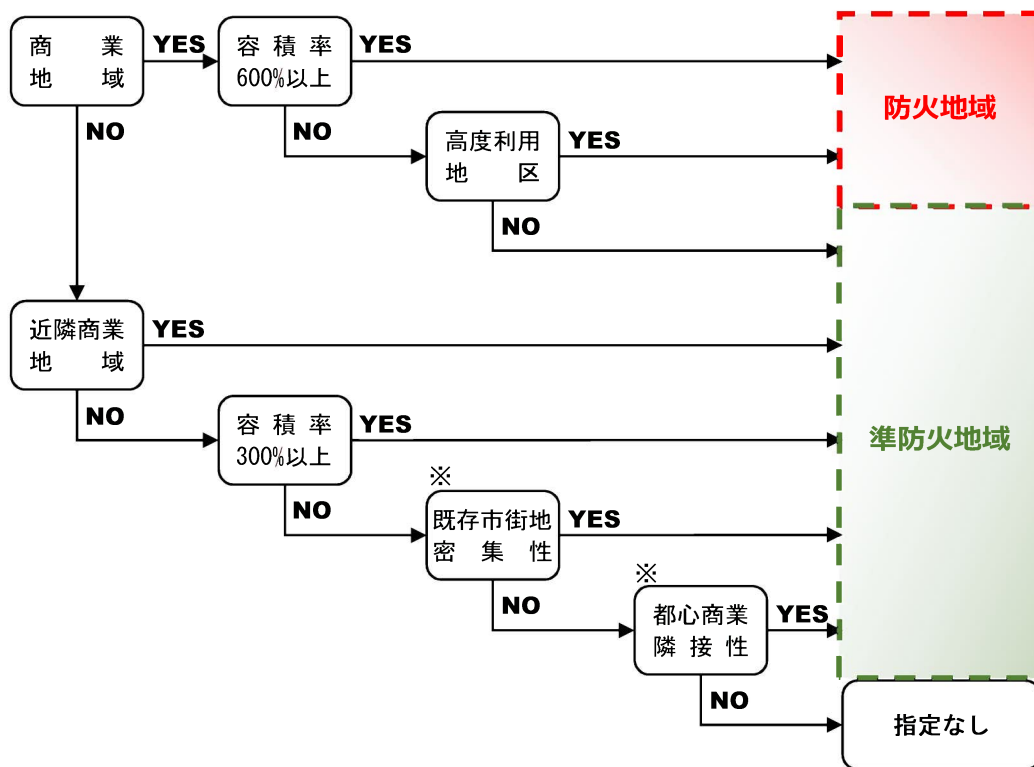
商業地域

YES

容積率600%以上

YES

NO

NO

高度利用地区

YES

NO

防火地域

近隣商業地域

YES

NO

容積率300%以上

YES

NO

※

既存市街地密集性

YES

NO

※

都心商業隣接性

YES

NO

準防火地域

指定なし